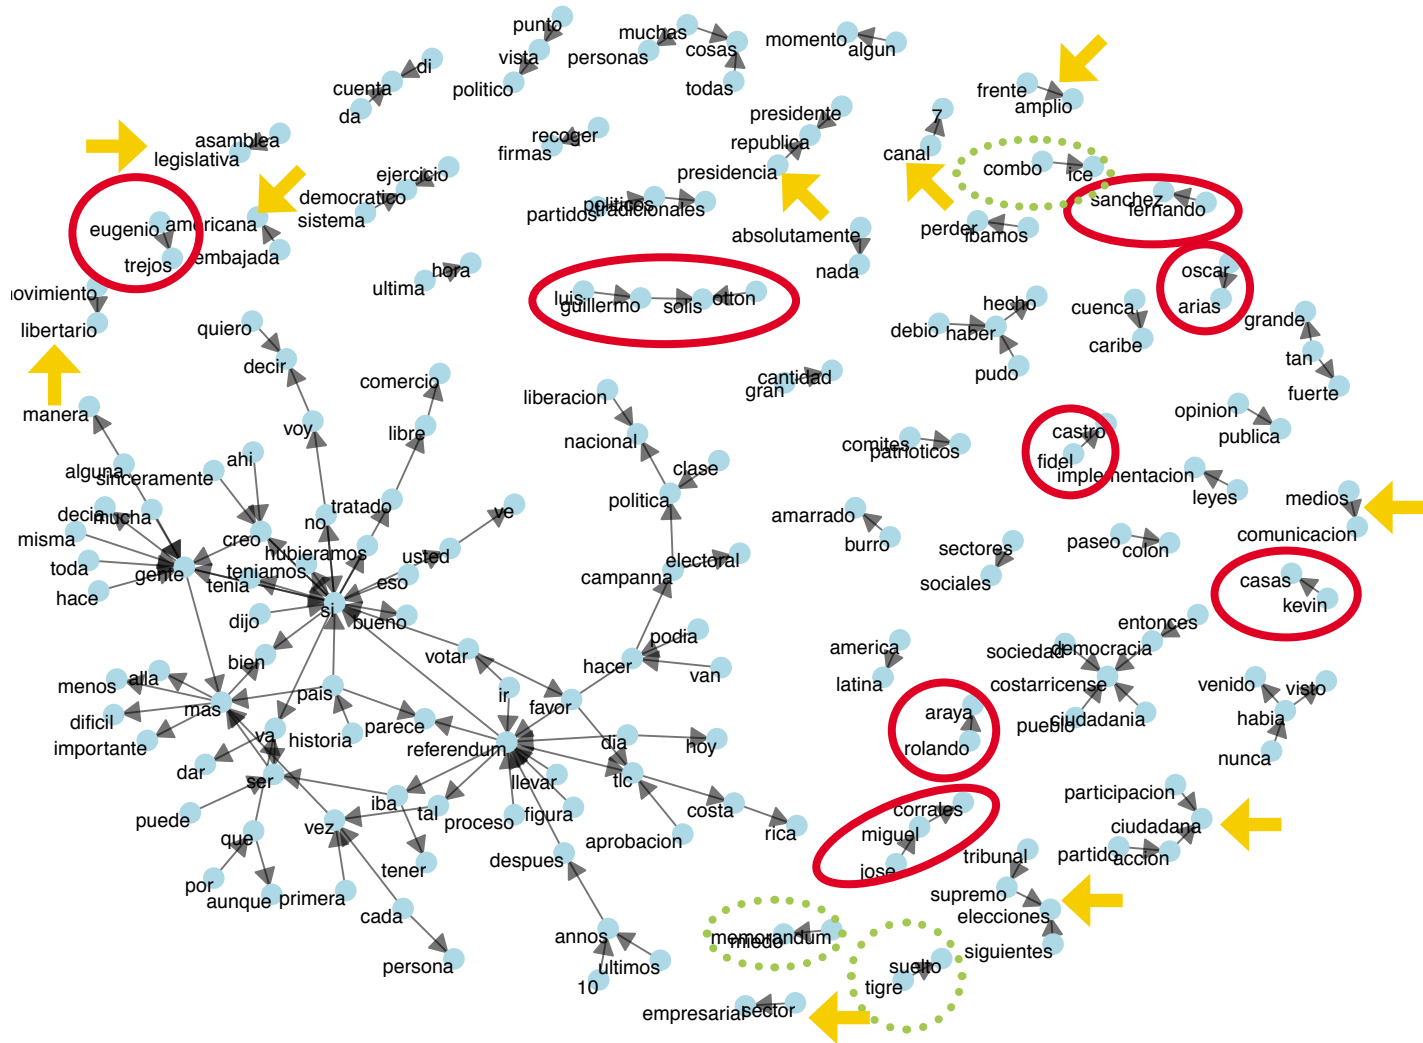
punto
vista
politico
muchas
personas
cosas
todas
momento
algun
cuenta
di
da
presidente
republica
presidencia
frente
amplio
asamblea
legislativa
recoger
firmas
canal
7
combo
ice
ejercicio
democratico
sistema
partidos
politicos
tradicionales
sanchez
fernando
perder
ibamos
eugenio
americana
trejos
embajada
absolutamente
nada
oscar
arias
ultima
hora
luis
guillermo
solis
otton
hecho
debio
haber
pudo
cuenca
caribe
grande
tan
fuerte
movimiento
libertario
quiero
decir
comercio
libre
voy
cantidad
gran
liberacion
nacional
clase
politica
manera
alguna
sinceramente
ahi
creo
tratado
no
hubieramos
usted
ve
decia
mucha
misma
toda
hace
gente
teniamos
tenia
si
eso
bueno
dijo
comites
patrioticos
castro
fidel
implementacion
leyes
opinion
publica
medios
comunicacion
amarrado
burro
sectores
sociales
paseo
colon
electoral
campanna
podia
van
hacer
casas
kevin
entonces
sociedad
democracia
costarricense
pueblo
ciudadania
america
latina
araya
rolando
menos
alla
dificil
importante
mas
bien
pais
historia
parece
votar
referendum
ir
favor
dia
hoy
tlc
costa
rica
va
dar
ser
puede
iba
tal
proceso
llevar
figura
aprobacion
venido
visto
habia
nunca
participacion
ciudadana
partido
accion
corrales
miguel
jose
tribunal
supremo
elecciones
siguientes
que
por
aunque
primera
vez
tener
cada
persona
despues
annos
ultimos
10
memorandum
miedo
suelto
tigre
empresarial
sector